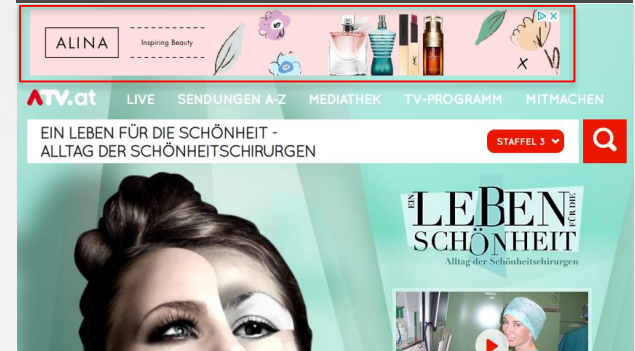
ALINA
Inspiring Beauty

ATV.at LIVE SENDUNGEN A-Z MEDIATHEK TV-PROGRAMM MITMACHEN

EIN LEBEN FÜR DIE SCHÖNHEIT - ALLTAG DER SCHÖNHEITSCHIRURGEN

STAFFEL 3

EIN LEBEN FÜR DIE SCHÖNHEIT
Alltag der Schönheitschirurgen